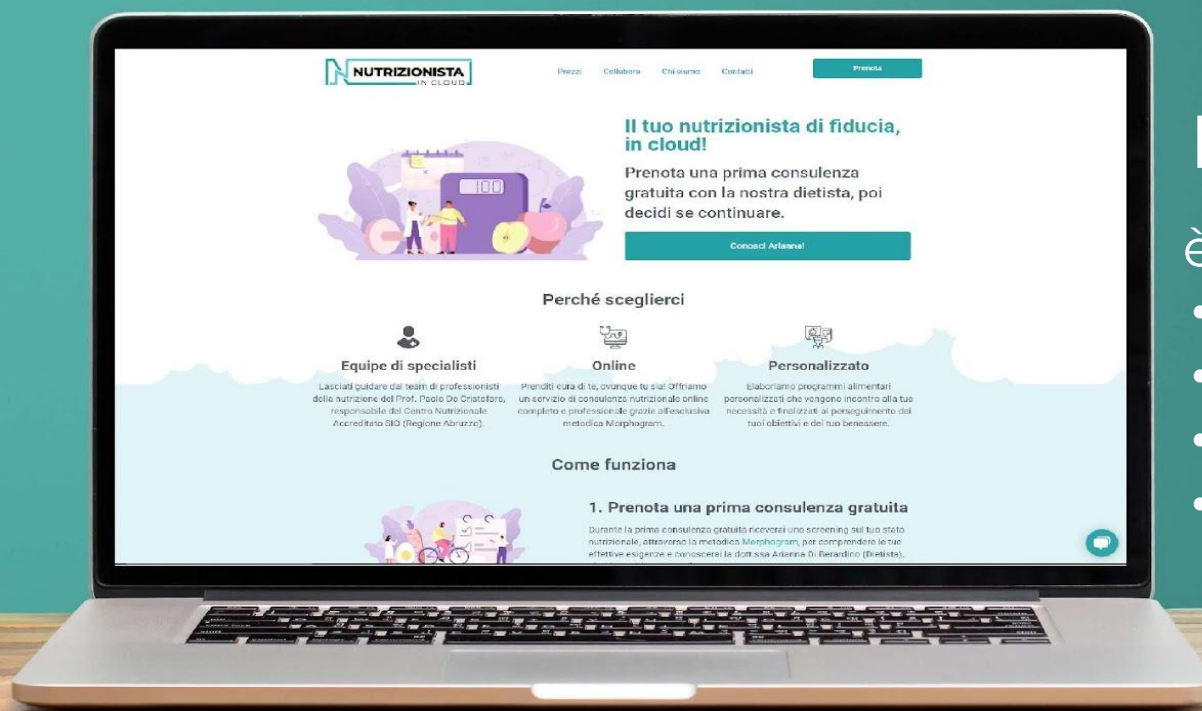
NUTRIZIONISTA IN CLOUD

Prezzi Collabora Chi siamo Contatti

Prenota

Il tuo nutrizionista di fiducia, in cloud!

Prenota una prima consulenza gratuita con la nostra dietista, poi decidi se continuare.

Conosci Arianna!

100

Perché sceglierci

Equipe di specialisti

Lasciati guidare dal team di professionisti della nutrizione del Prof. Paolo De Cristofaro, responsabile del Centro Nutrizionale Accreditato SIO (Regione Abruzzo).

Online

Prenditi cura di te, ovunque tu sia! Offriamo un servizio di consulenza nutrizionale online completo e professionale grazie all'esclusiva metodica Morphogram.

Personalizzato

Elaboriamo programmi alimentari personalizzati che vengono incontro alla tue necessità e finalizzati al perseguimento dei tuoi obiettivi e del tuo benessere.

Come funziona

1. Prenota una prima consulenza gratuita

Durante la prima consulenza gratuita riceverai uno screening sul tuo stato nutrizionale, attraverso la metodica Morphogram, per comprendere le tue effettive esigenze e conoscerai la dott.ssa Arianna Di Berardino (Dietista).

è